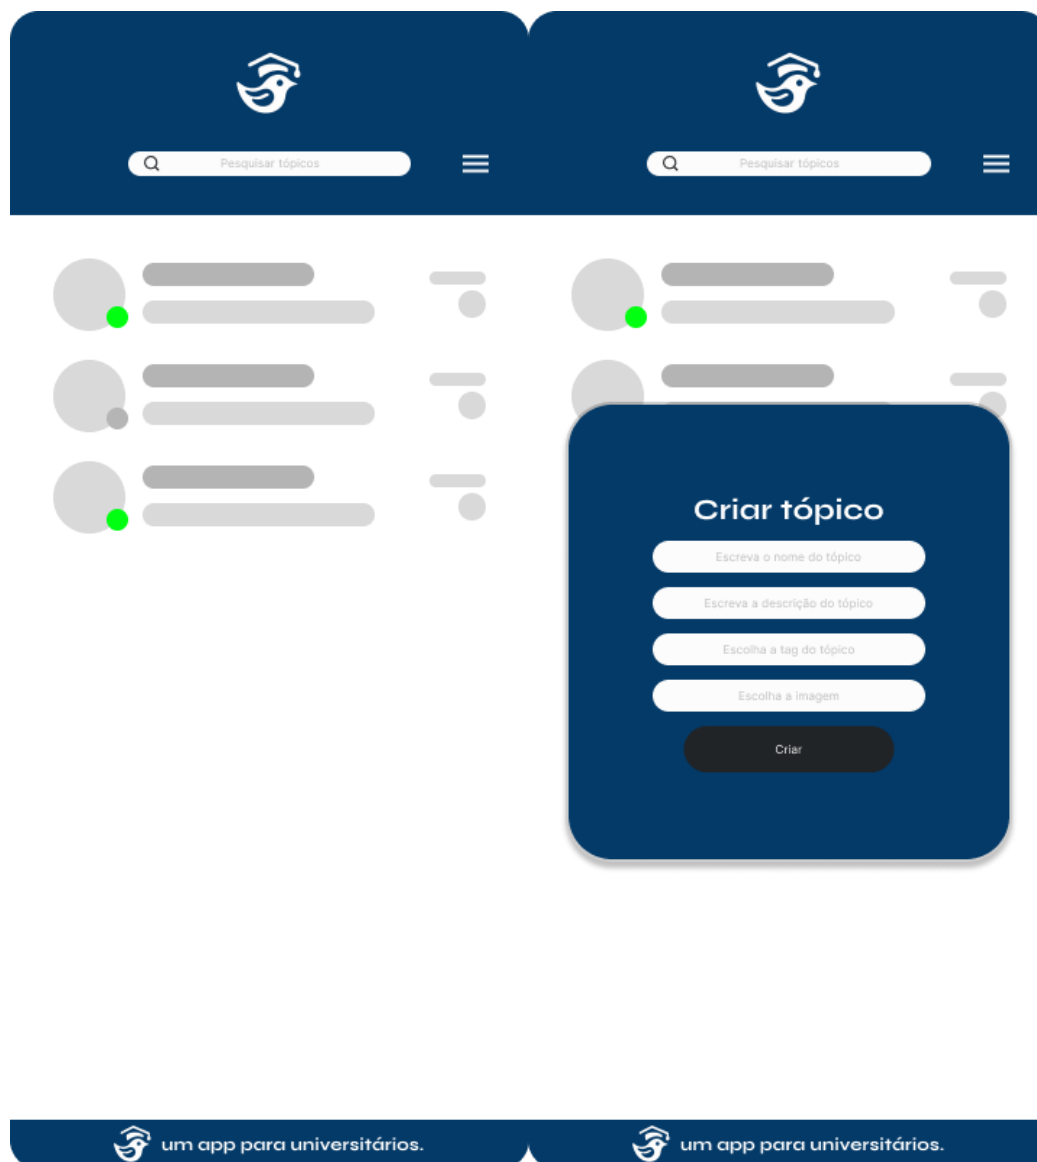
Pesquisar tópicos

Pesquisar tópicos

Criar tópico

Escreva o nome do tópico

Escreva a descrição do tópico

Escolha a tag do tópico

Escolha a imagem

Criar

um app para universitários.

um app para universitários.